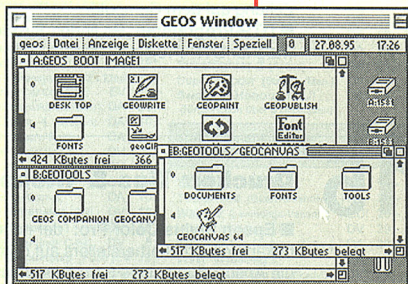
GEOS Window

geos | Datei | Anzeige | Diskette | Fenster | Speziell | 8 | 27.08.95 | 17:26

A:GEOS BOOT IMAGE1

0

DESK TOP

GEOWRITE

GEOPAINT

GEOPUBLISH

4

FONTS

geoCi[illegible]

Font Editor

424 KBytes frei

366

A:1581

B:1581

B:GEOTOOLS

GEOS COMPANION

GEOCANVA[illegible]

B:GEOTOOLS/GEOCANVAS

0

DOCUMENTS

FONTS

TOOLS

4

GEOCANVAS 64

517 KBytes frei

273 KBytes belegt

517 KBytes frei

273 KBytes belegt